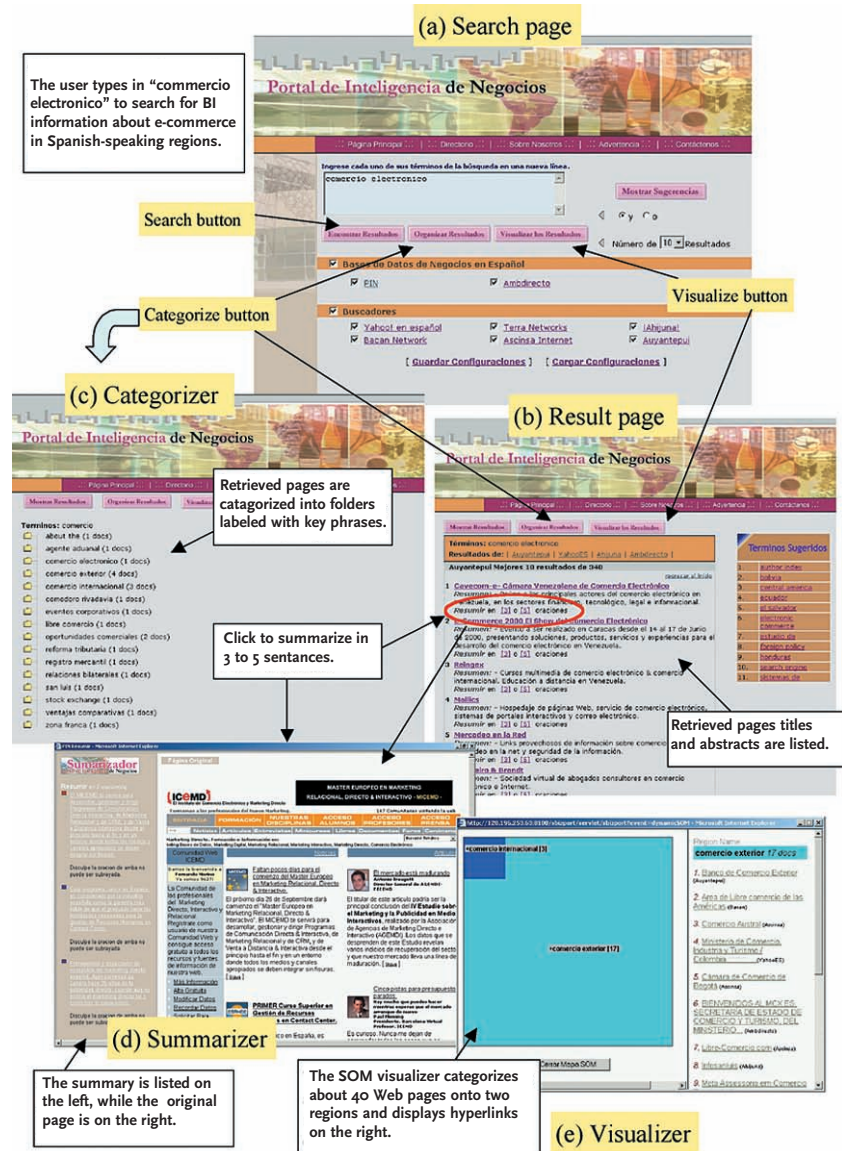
(a) Search page

The user types in "commercio electronico" to search for BI information about e-commerce in Spanish-speaking regions.

Portal de Inteligencia de Negocios

Página Principal | Directorio | Sobre Nosotros | Advertencia | Contáctenos

Ingrese cada uno de sus términos de la búsqueda en una nueva línea.

comercio electronico

Mostrar Sugerencias

y o

Encontrar Resultados | Organizar Resultados | Visualizar los Resultados

Número de 10 Resultados

Search button

Bases de Datos de Negocios en Español

PIN | Ambidirecto

Categorize button

Visualize button

Buscadores

Yahoo! en español | Terra Networks | ¡Ahijuna!
Bacán Network | Ascinsa Internet | Auyantepui

[ Guardar Configuraciones ] [ Cargar Configuraciones ]

(c) Categorizer

Portal de Inteligencia de Negocios

Retrieved pages are catagorized into folders labeled with key phrases.

Mostrar Resultados | Organizar Resultados | Visualizar

Terminos: comercio
about the (1 docs)
agente aduanal (1 docs)
comercio electronico (1 docs)
comercio exterior (4 docs)
comercio internacional (3 docs)
comedoro rivadavia (1 docs)
eventos corporativos (1 docs)
libre comercio (1 docs)
oportunidades comerciales (2 docs)
reforma tributaria (1 docs)
registro mercantil (1 docs)
relaciones bilaterales (1 docs)
san luis (1 docs)
stock exchange (1 docs)
ventajas comparativas (1 docs)
zona franca (1 docs)

(b) Result page

Portal de Inteligencia de Negocios

Página Principal | Directorio | Sobre Nosotros | Advertencia | Contáctenos

Mostrar Resultados | Organizar Resultados | Visualizar los Resultados

Términos: comercio electronico
Resultados de: Auyantepui | YahooES | Ahijuna | Ambidirecto

Auyantepui Mejores 10 resultados de 940

Click to summarize in 3 to 5 sentances.

1 Cavecom-e- Cámara Venezolana de Comercio Electrónico
Resumen: ... los principales actores del comercio electrónico en Venezuela, en los sectores financiero, tecnológico, legal e infraccional.
Resumir en [3] o [5] oraciones
2 E-Commerce 2000 El Show del Comercio Electrónico
Resumen: ... realizado en Caracas desde el 14 al 17 de Junio de 2000, presentando soluciones, productos, servicios y experiencias para el desarrollo del comercio electrónico en Venezuela.
Resumir en [3] o [5] oraciones
3 Relogex
Resumen: Cursos multimedia de comercio electrónico & comercio internacional. Educación a distancia en Venezuela.
Resumir en [3] o [5] oraciones
4 Mallics
Resumen: Hospedaje de páginas Web, servicio de comercio electrónico, sistemas de portales interactivos y correo electrónico.
Resumir en [3] o [5] oraciones
5 Mercadeo en la Red
Resumen: Links provechosos de información sobre comercio ... en la red y seguridad de la información.
Resumir en [3] o [5] oraciones
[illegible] Brandt
Resumen: Sociedad virtual de abogados consultores en comercio electrónico e Internet.

Terminos Sugeridos
1. author index
2. bolivia
3. central america
4. ecuador
5. el salvador
6. electronic commerce
7. estudio de
8. foreign policy
9. honduras
10. search engine
11. sistemas de

Retrieved pages titles and abstracts are listed.

Summarizador de Negocios

Página Original

ICEMD El Instituto de Comercio Electrónico y Marketing Directo

MASTER EUROPEO EN MARKETING RELACIONAL, DIRECTO & INTERACTIVO - MICEMD -

PRIMER Curso Superior en Gestión de Recursos

El mercado está madurando

(d) Summarizer

The summary is listed on the left, while the original page is on the right.

http://129.196.253.65:8080/sbsport/servlet/sbsport/hered=dynamicSOM - Microsoft Internet Explorer

comercio internacional [3]

comercio exterior [17]

Cerrar Mapa SOM

Página Name
comercio exterior 17 docs

1. Banco de Comercio Exterior (Auyantepui)
2. Área de Libre comercio de las Américas (Bacan)
3. Comercio Austral (Ascinsa)
4. Ministerio de Comercio, Industria y Turismo / Colombia (YahooES)
5. Cámara de Comercio de Bogotá (Ascinsa)
6. BIENVENIDOS AL MCX ES, SECRETARIA DE ESTADO DE COMERCIO Y TURISMO, DEL MINISTERIO ... (Ambidirecto)
7. Libre-Comercio.com (Ahijuna)
8. Infosanlais (Ahijuna)
9. Meta Assessoria em Comercio

The SOM visualizer categorizes about 40 Web pages onto two regions and displays hyperlinks on the right.

(e) Visualizer